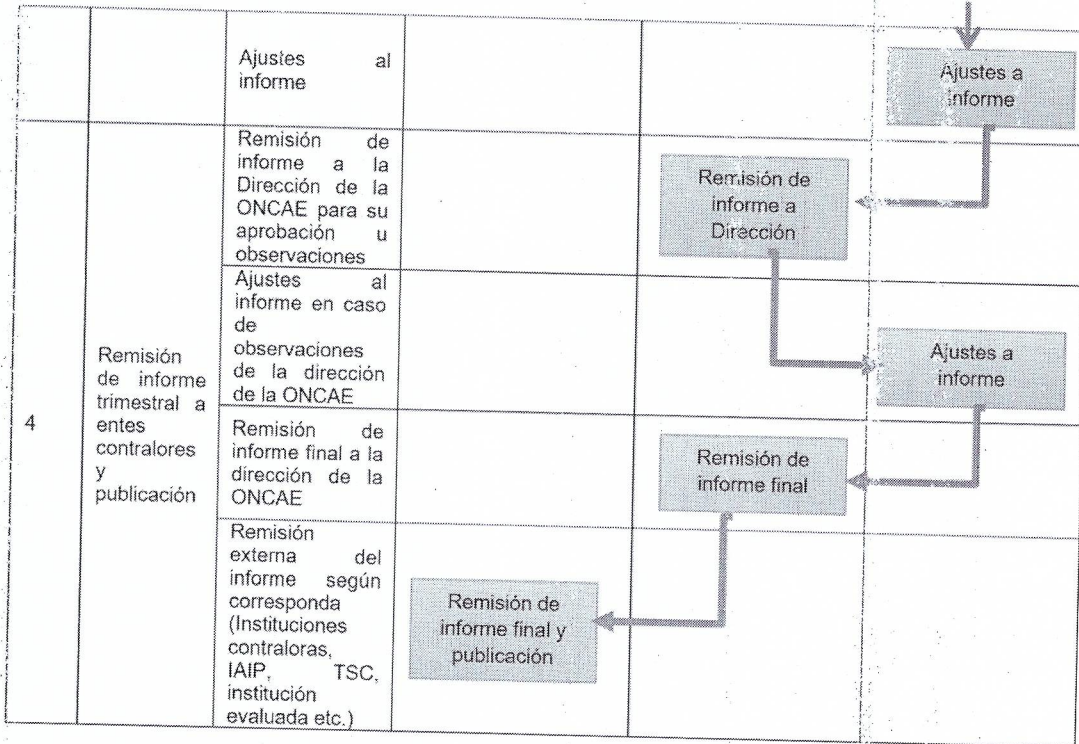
|  |  | Ajustes al informe |  |  | Ajustes a informe |
|---|---|---|---|---|---|
| 4 | Remisión de informe trimestral a entes contralores y publicación | Remisión de informe a la Dirección de la ONCAE para su aprobación u observaciones |  | Remisión de informe a Dirección |  |
|  |  | Ajustes al informe en caso de observaciones de la dirección de la ONCAE |  |  | Ajustes a informe |
|  |  | Remisión de informe final a la dirección de la ONCAE |  | Remisión de informe final |  |
|  |  | Remisión externa del informe según corresponda (Instituciones contraloras, IAIP, TSC, institución evaluada etc.) | Remisión de informe final y publicación |  |  |